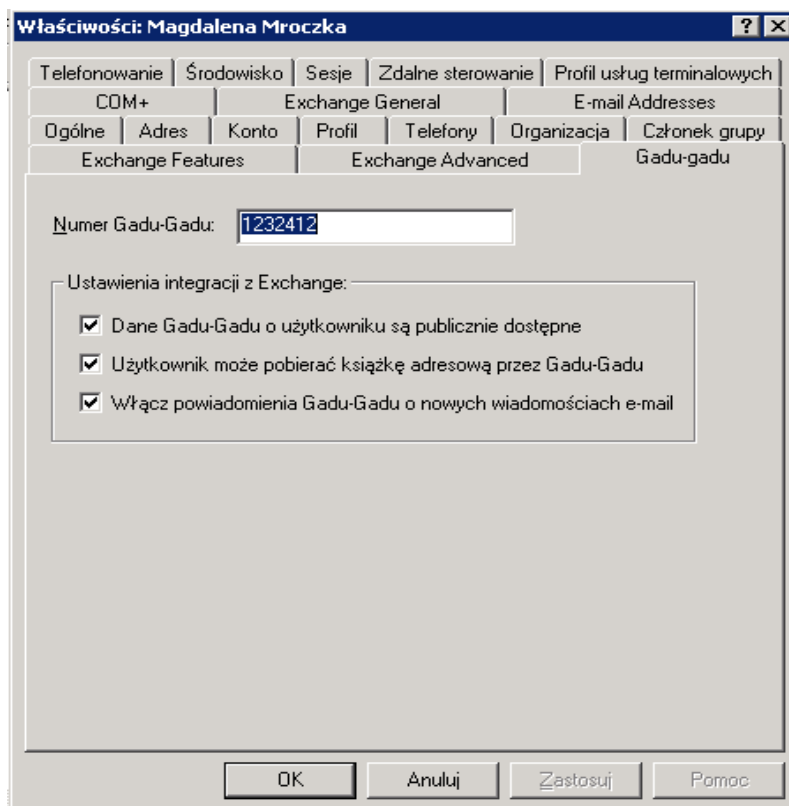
Właściwości: Magdalena Mroczka ? X

Telefonowanie | Środowisko | Sesje | Zdalne sterowanie | Profil usług terminalowych
COM+ | Exchange General | E-mail Addresses
Ogólne | Adres | Konto | Profil | Telefony | Organizacja | Członek grupy
Exchange Features | Exchange Advanced | Gadu-gadu

Numer Gadu-Gadu: 1232412

Ustawienia integracji z Exchange:

☑ Dane Gadu-Gadu o użytkowniku są publicznie dostępne

☑ Użytkownik może pobierać książkę adresową przez Gadu-Gadu

☑ Włącz powiadomienia Gadu-Gadu o nowych wiadomościach e-mail

OK | Anuluj | Zastosuj | Pomoc